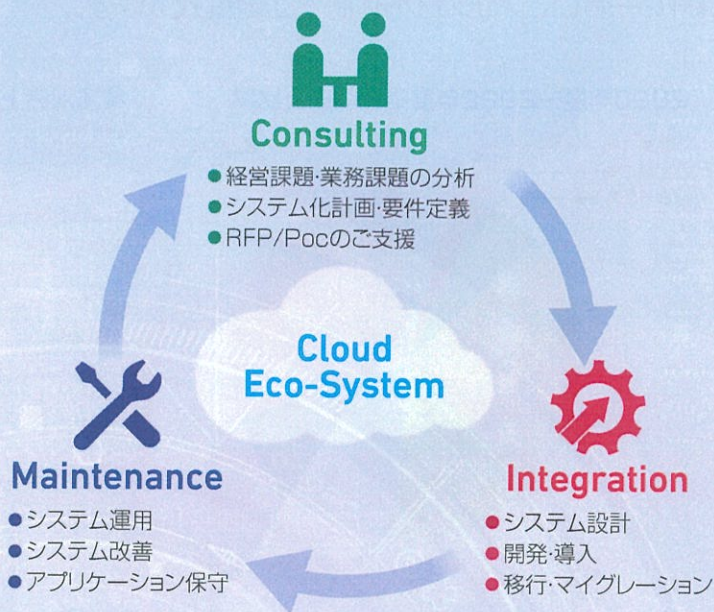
Consulting
●経営課題·業務課題の分析
●システム化計画·要件定義
●RFP/Pocのご支援

Cloud
Eco-System

Maintenance
●システム運用
●システム改善
●アプリケーション保守

Integration
●システム設計
●開発·導入
●移行·マイグレーション